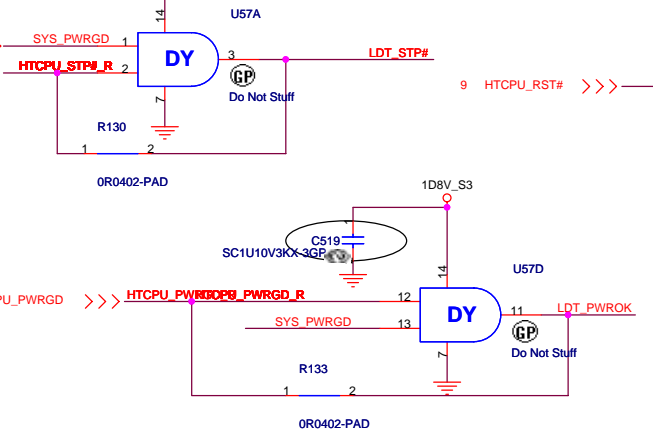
14
U57A
SYS_PWRGD
1
DY
3
LDT_STP#
HTCPU_STP#_R
2
GP
Do Not Stuff
9 HTCPU_RST#
7
R130
1 2
0R0402-PAD
1D8V_S3
C519
SC1U10V3KX-3GP
14
U57D
PU_PWRGD
HTCPU_PWRGD
HTCPU_PWRGD_R
12
DY
11
LDT_PWROK
SYS_PWRGD
13
GP
Do Not Stuff
7
R133
1 2
0R0402-PAD